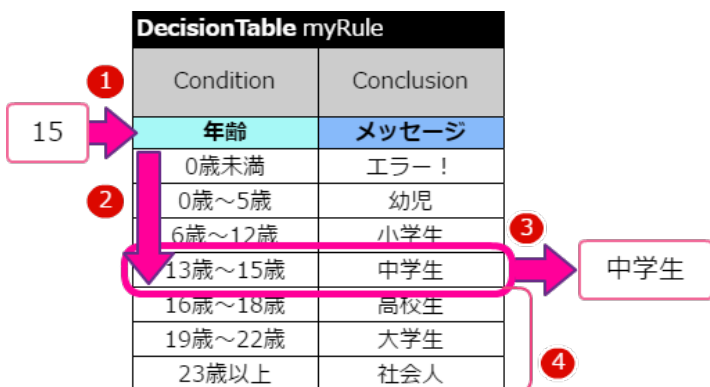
1

2

3

4

15

| DecisionTable myRule | |
|---|---|
| Condition | Conclusion |
| 年齢 | メッセージ |
| 0歳未満 | エラー！ |
| 0歳～5歳 | 幼児 |
| 6歳～12歳 | 小学生 |
| 13歳～15歳 | 中学生 |
| 16歳～18歳 | 高校生 |
| 19歳～22歳 | 大学生 |
| 23歳以上 | 社会人 |

中学生